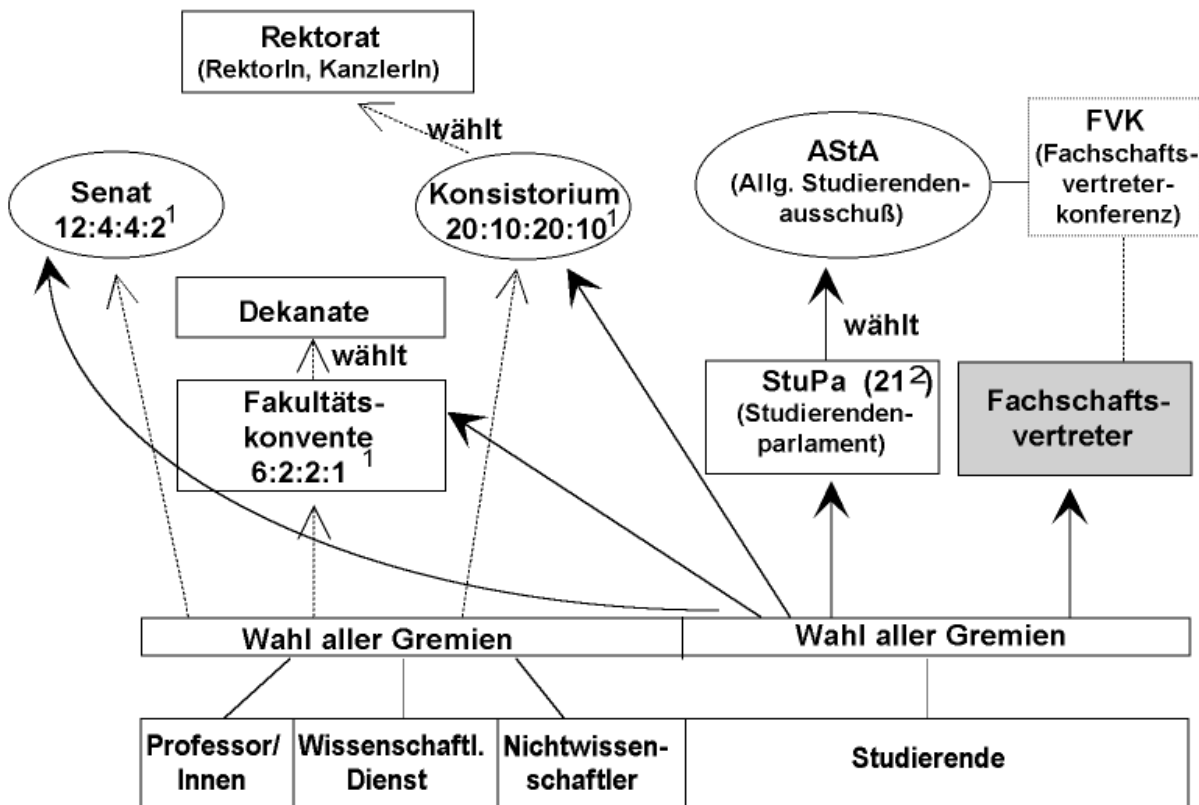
Rektorat
(RektorIn, KanzlerIn)

wählt

Senat
$12:4:4:2^1$

Konsistorium
$20:10:20:10^1$

AStA
(Allg. Studierendenausschuß)

FVK
(Fachschaftsvertreterkonferenz)

Dekanate

wählt

Fakultätskonvente
$6:2:2:1^1$

wählt

StuPa ($21^2$)
(Studierendenparlament)

Fachschaftsvertreter

Wahl aller Gremien

Wahl aller Gremien

Professor/Innen

Wissenschaftl. Dienst

Nichtwissenschaftler

Studierende